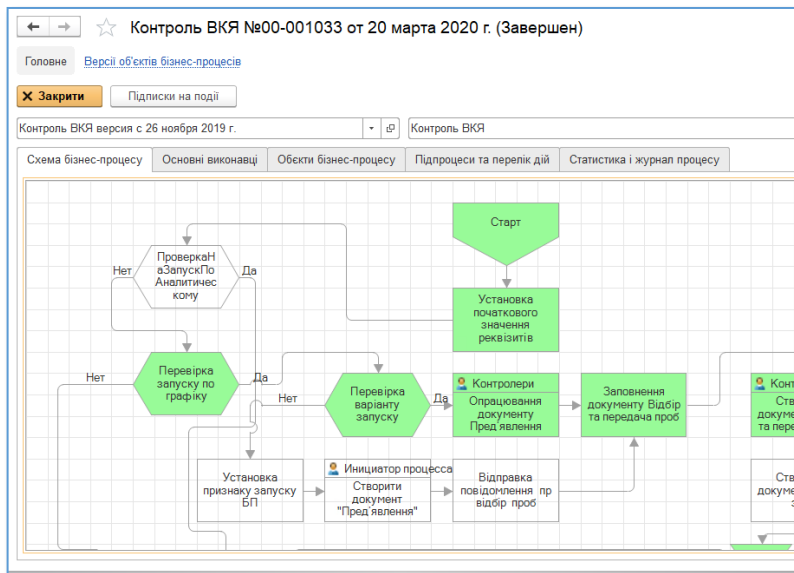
Контроль ВКЯ №00-001033 от 20 марта 2020 г. (Завершен)

Головне
Версії об'єктів бізнес-процесів

Закрити
Підписки на події

Контроль ВКЯ версия с 26 ноября 2019 г.
Контроль ВКЯ

Схема бізнес-процесу
Основні виконавці
Обєкти бізнес-процесу
Підпроцеси та перелік дій
Статистика і журнал процесу

Старт

ПроверкаНаЗапускПоАналитическому
Нет
Да

Установка початкового значення реквізитів

Перевірка запуску по графіку
Нет
Да

Перевірка варіанту запуску
Нет
Да

Контролери
Опрацювання документу Пред'явлення

Заповнення документу Відбір та передача проб

Конт
Ств
докум
та пере

Установка признаку запуску БП

Инициатор процесса
Створити документ "Пред'явлення"

Відправка повідомлення пр відбір проб

Ств
докуме